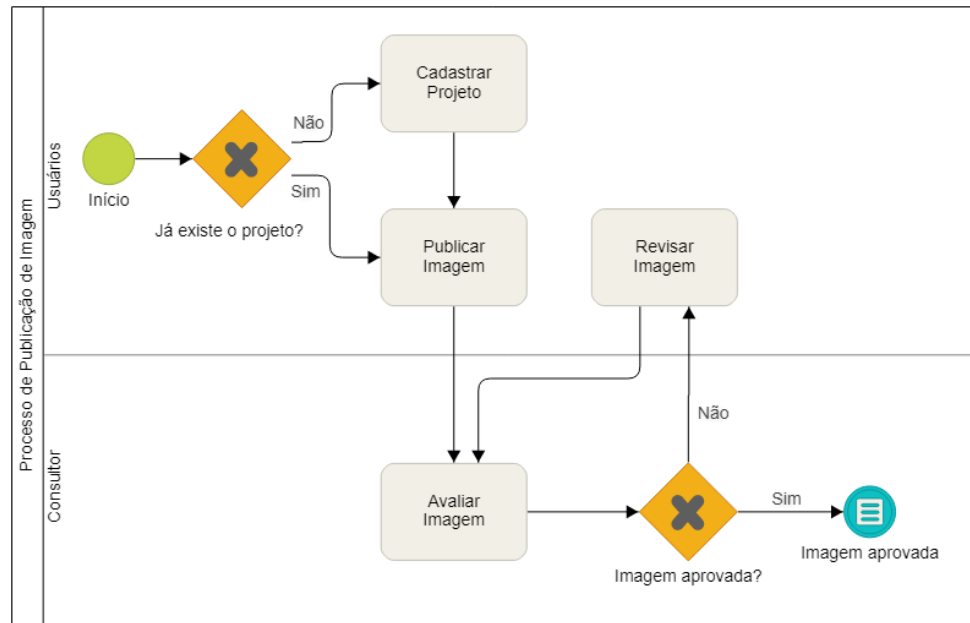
Processo de Publicação de Imagem

Usuários

Início

Já existe o projeto?

Não

Sim

Cadastrar Projeto

Publicar Imagem

Revisar Imagem

Consultor

Avaliar Imagem

Não

Imagem aprovada?

Sim

Imagem aprovada